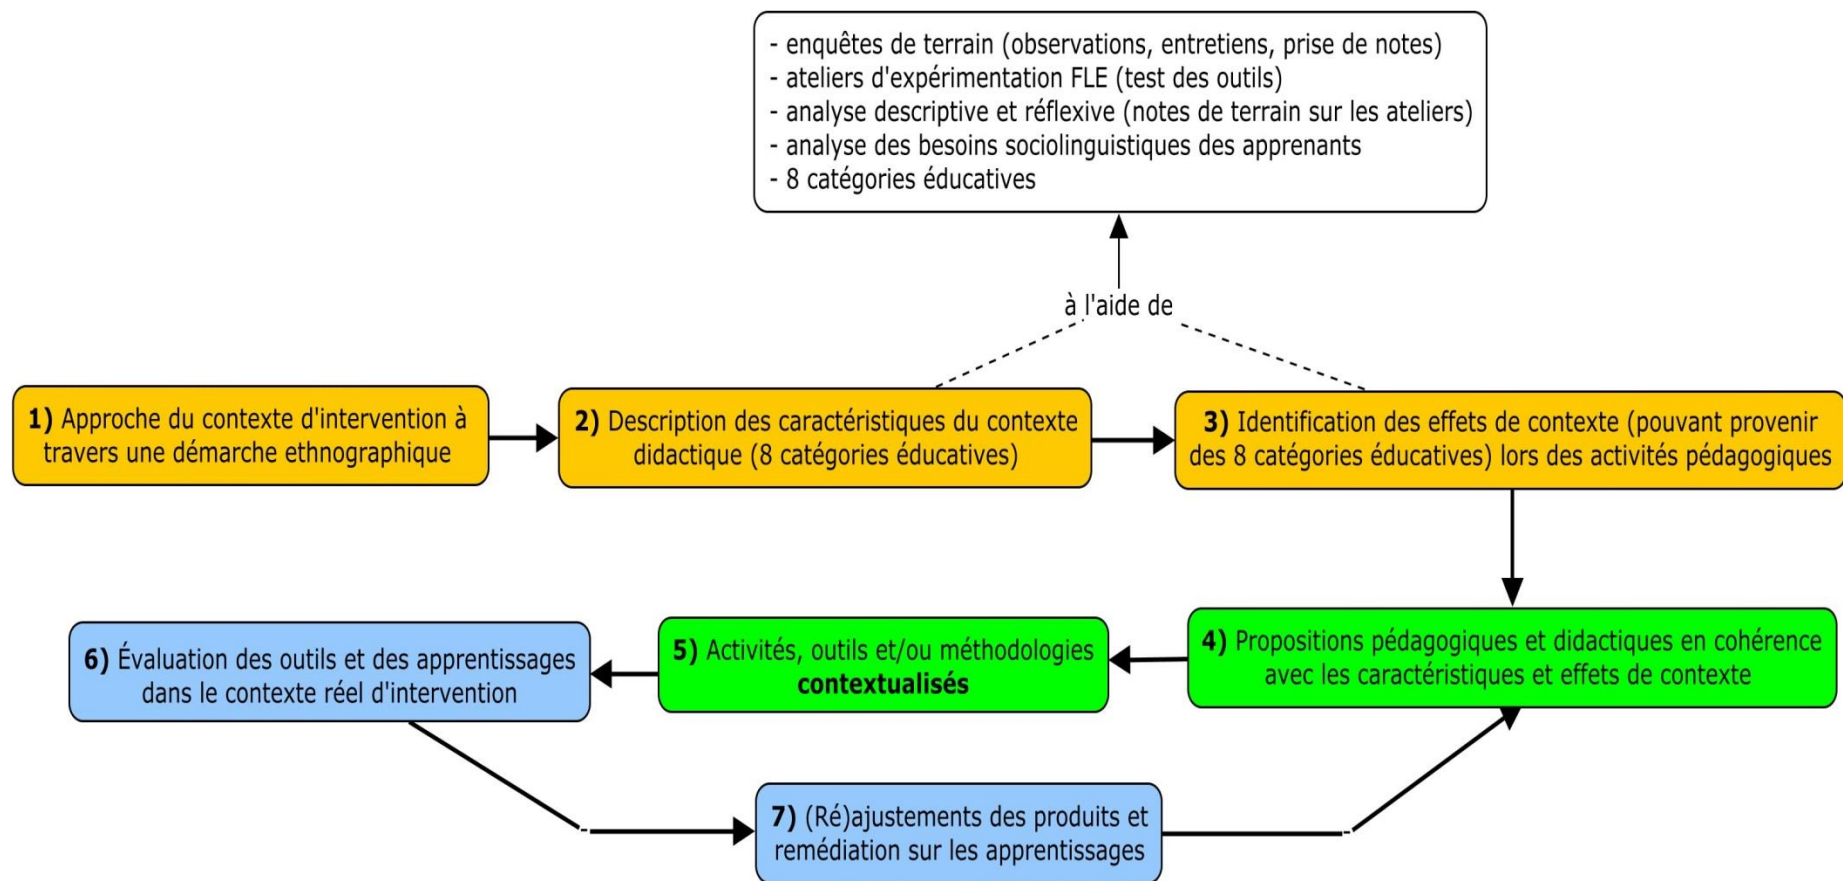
- enquêtes de terrain (observations, entretiens, prise de notes)
- ateliers d'expérimentation FLE (test des outils)
- analyse descriptive et réflexive (notes de terrain sur les ateliers)
- analyse des besoins sociolinguistiques des apprenants
- 8 catégories éducatives

à l'aide de

**1)** Approche du contexte d'intervention à travers une démarche ethnographique

**2)** Description des caractéristiques du contexte didactique (8 catégories éducatives)

**3)** Identification des effets de contexte (pouvant provenir des 8 catégories éducatives) lors des activités pédagogiques

**4)** Propositions pédagogiques et didactiques en cohérence avec les caractéristiques et effets de contexte

**5)** Activités, outils et/ou méthodologies **contextualisés**

**6)** Évaluation des outils et des apprentissages dans le contexte réel d'intervention

**7)** (Ré)ajustements des produits et remédiation sur les apprentissages